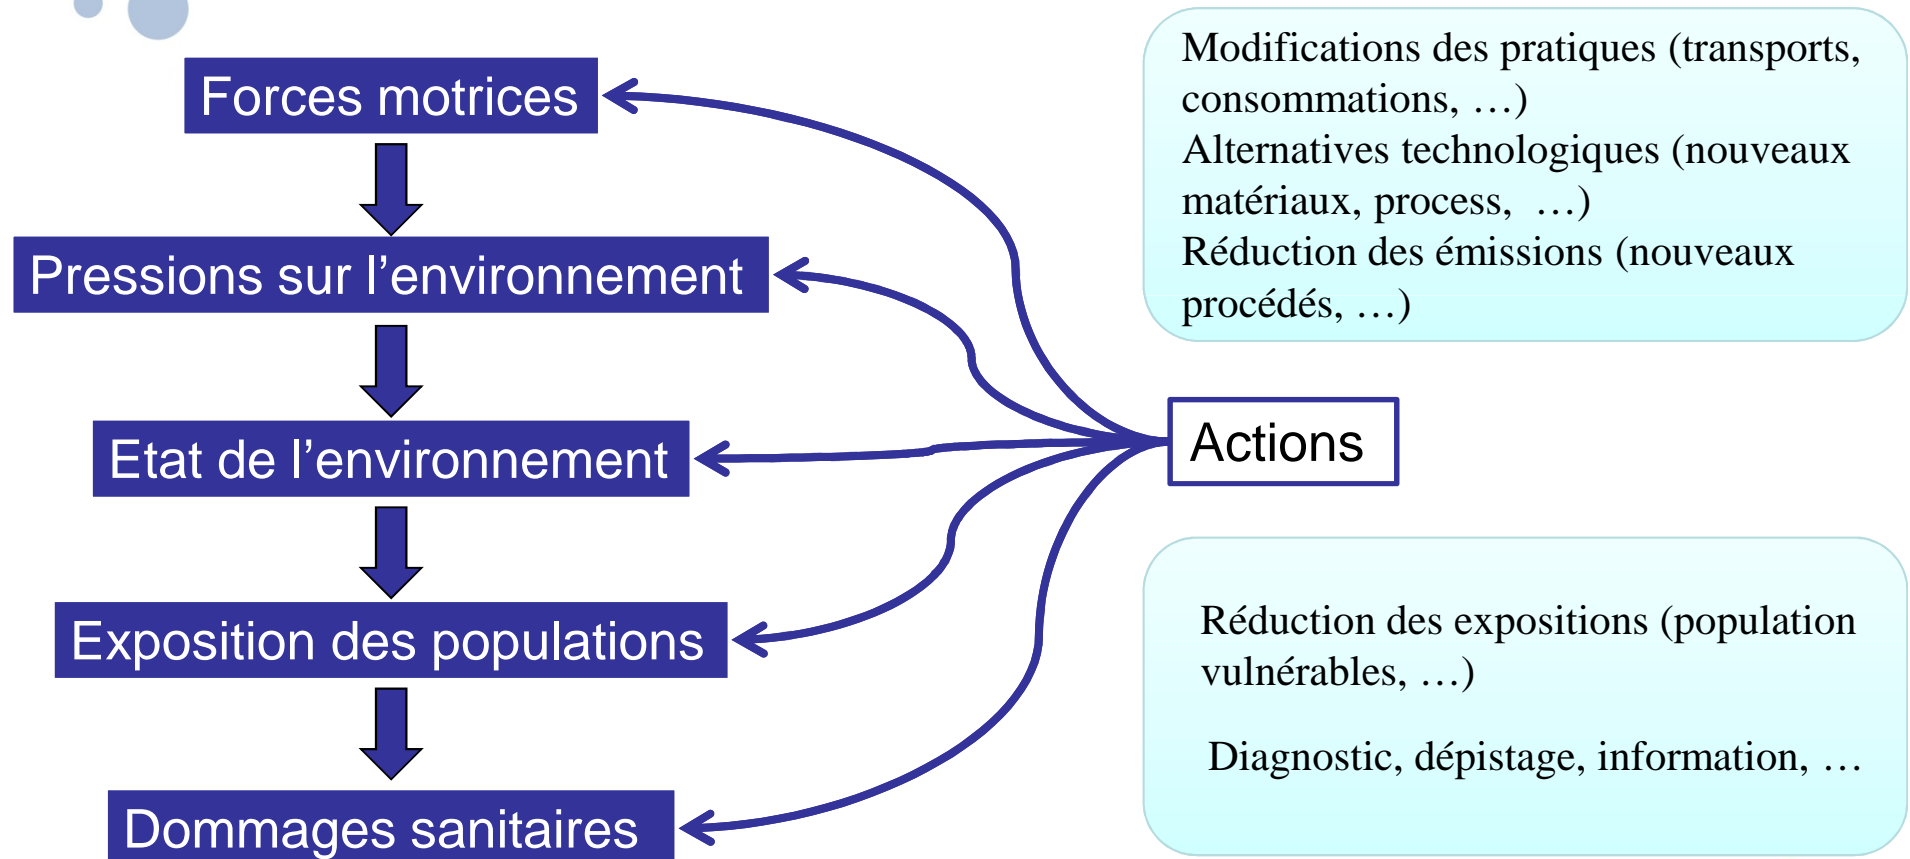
Forces motrices

Pressions sur l’environnement

Etat de l’environnement

Exposition des populations

Dommages sanitaires

Modifications des pratiques (transports, consommations, …)
Alternatives technologiques (nouveaux matériaux, process, …)
Réduction des émissions (nouveaux procédés, …)

Actions

Réduction des expositions (population vulnérables, …)

Diagnostic, dépistage, information, …